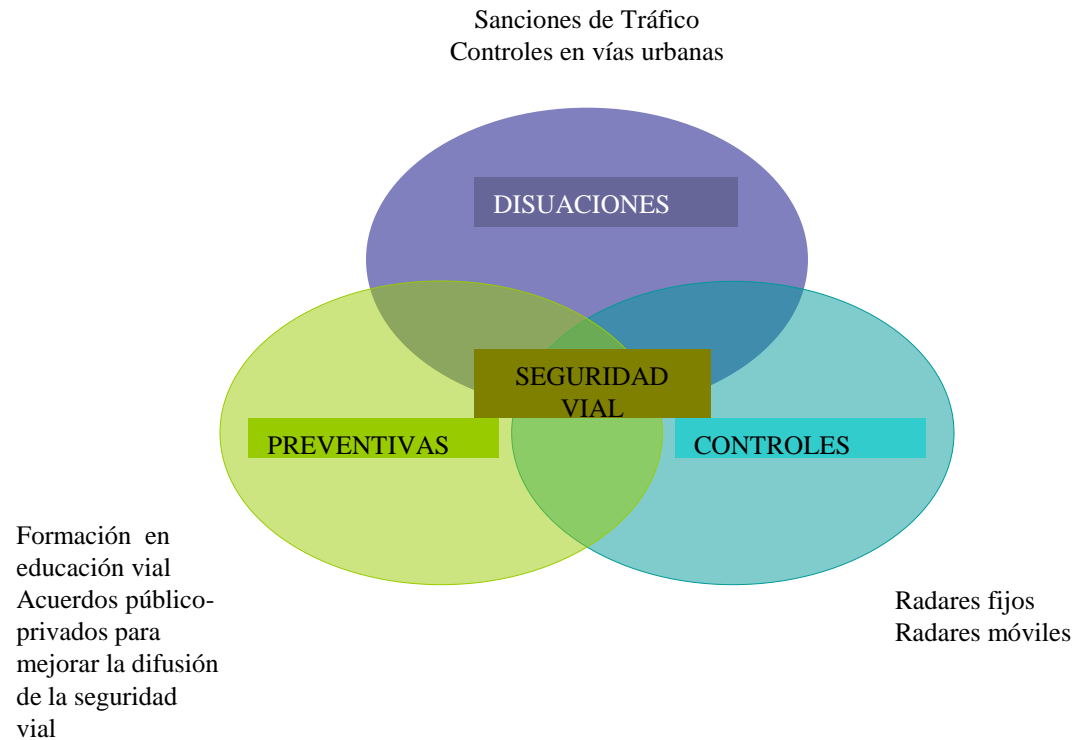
Sanciones de Tráfico
Controles en vías urbanas

DISUACIONES

SEGURIDAD VIAL

PREVENTIVAS

CONTROLES

Formación en educación vial
Acuerdos público-privados para mejorar la difusión de la seguridad vial

Radares fijos
Radares móviles